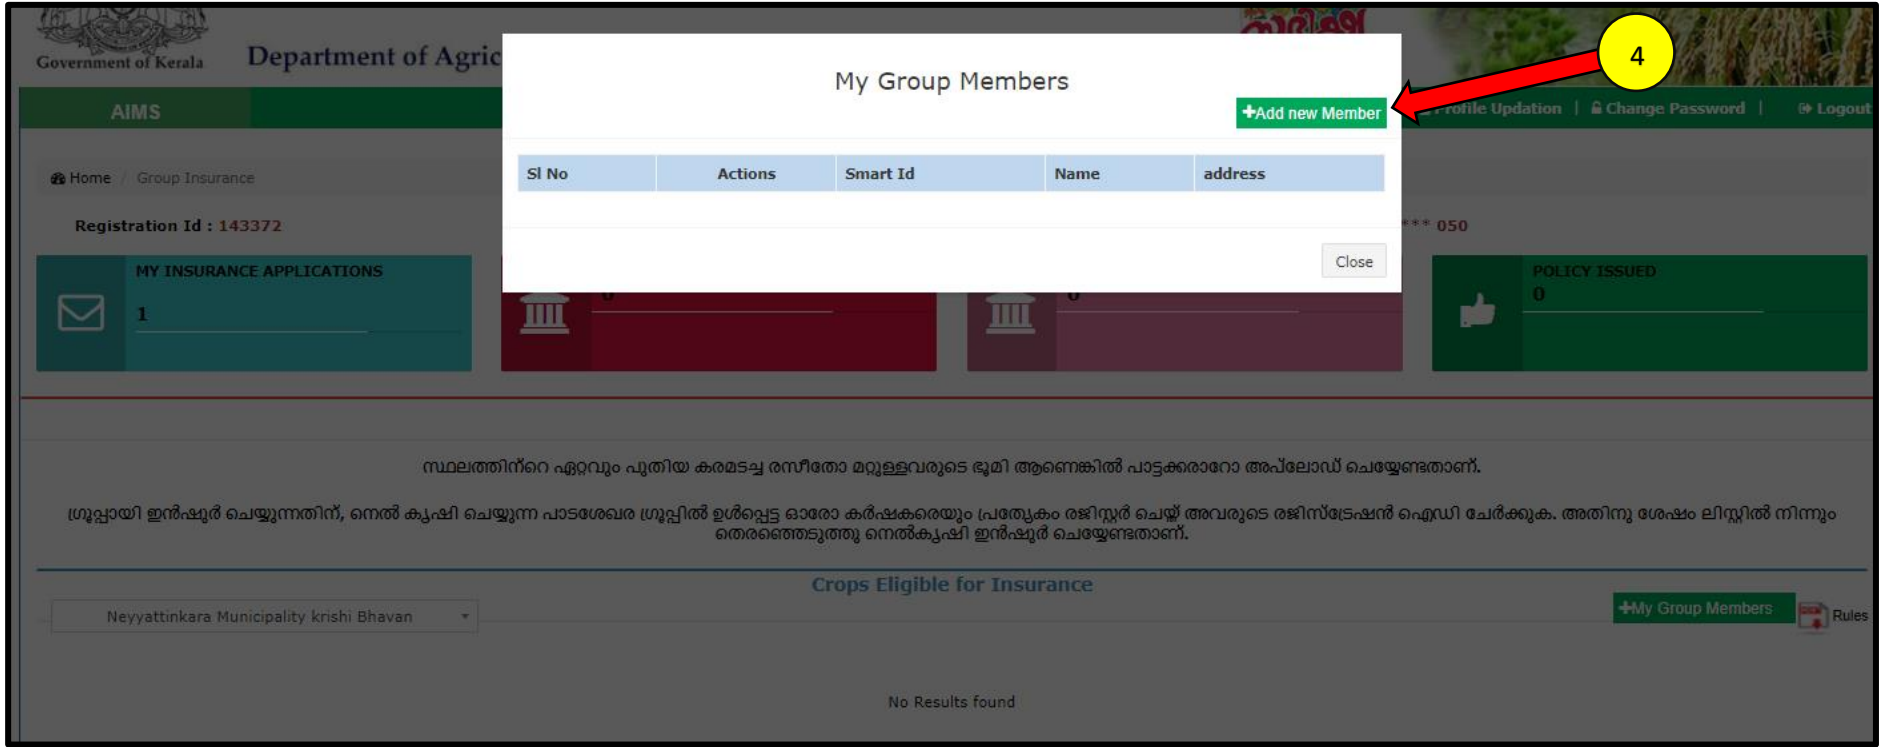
Government of Kerala

Department of Agric

AIMS

Profile Updation | Change Password | Logout

Home / Group Insurance

Registration Id : 143372

*** 050

MY INSURANCE APPLICATIONS

1

0

0

POLICY ISSUED

0

My Group Members

+Add new Member

4

| Sl No | Actions | Smart Id | Name | address |
|---|---|---|---|---|

Close

സ്ഥലത്തിന്റെ ഏറ്റവും പുതിയ കരമടച്ച രസീതോ മറ്റുള്ളവരുടെ ഭൂമി ആണെങ്കിൽ പാട്ടക്കരാറോ അപ്‌ലോഡ് ചെയ്യേണ്ടതാണ്.

ഗ്രൂപ്പായി ഇൻഷുർ ചെയ്യുന്നതിന്, നെൽ കൃഷി ചെയ്യുന്ന പാടശേഖര ഗ്രൂപ്പിൽ ഉൾപ്പെട്ട ഓരോ കർഷകരെയും പ്രത്യേകം രജിസ്റ്റർ ചെയ്ത് അവരുടെ രജിസ്ട്രേഷൻ ഐഡി ചേർക്കുക. അതിനു ശേഷം ലിസ്റ്റിൽ നിന്നും തെരഞ്ഞെടുത്തു നെൽകൃഷി ഇൻഷുർ ചെയ്യേണ്ടതാണ്.

Crops Eligible for Insurance

Neyyattinkara Municipality krishi Bhavan

+My Group Members

Rules

No Results found